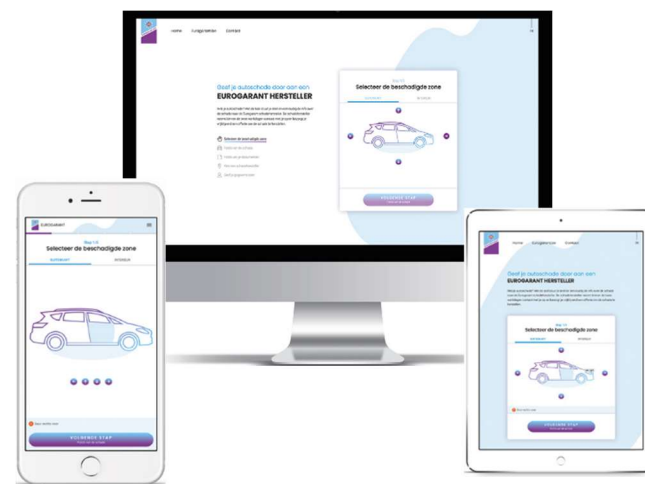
Home Eurogaranten Contact

Geef je autoschade door aan een
EUROGARANT HERSTELLER

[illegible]

Selecteer de beschadigde zone
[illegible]
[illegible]
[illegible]
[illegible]
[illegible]

Stap 1/5
Selecteer de beschadigde zone

VOLGENDE STAP

EUROGARANT

Stap 1/5
Selecteer de beschadigde zone
BUITENKANT BINNENKANT

VOLGENDE STAP

Home Eurogaranten Contact

Geef je autoschade door aan een
EUROGARANT HERSTELLER

Stap 1/5
Selecteer de beschadigde zone
BUITENKANT BINNENKANT

VOLGENDE STAP